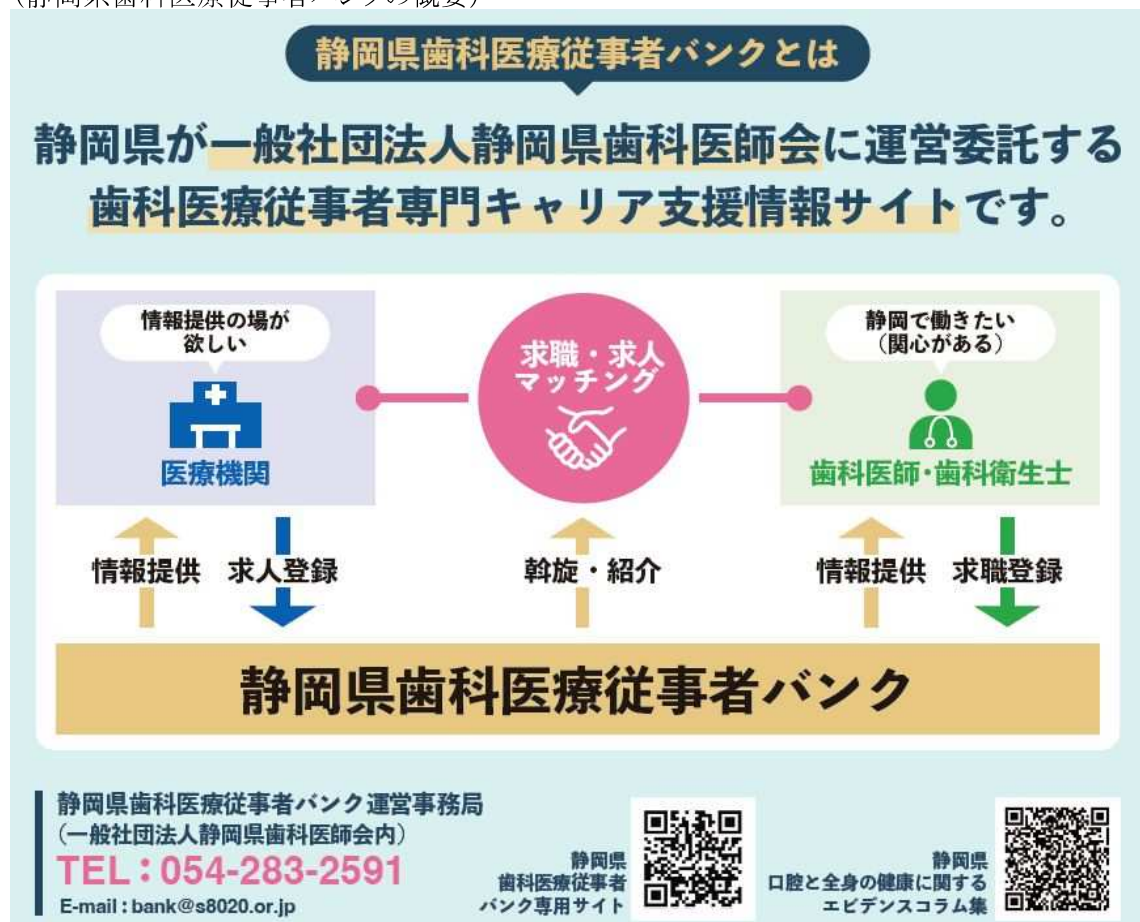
（静岡県歯科医療従事者バンクの概要）

静岡県歯科医療従事者バンクとは

静岡県が一般社団法人静岡県歯科医師会に運営委託する歯科医療従事者専門キャリア支援情報サイトです。

情報提供の場が欲しい

医療機関

求職・求人マッチング

静岡で働きたい（関心がある）

歯科医師・歯科衛生士

情報提供　求人登録

斡旋・紹介

情報提供　求職登録

静岡県歯科医療従事者バンク

静岡県歯科医療従事者バンク運営事務局
（一般社団法人静岡県歯科医師会内）
TEL：054-283-2591
E-mail : bank@s8020.or.jp

静岡県
歯科医療従事者
バンク専用サイト

静岡県
口腔と全身の健康に関する
エビデンスコラム集